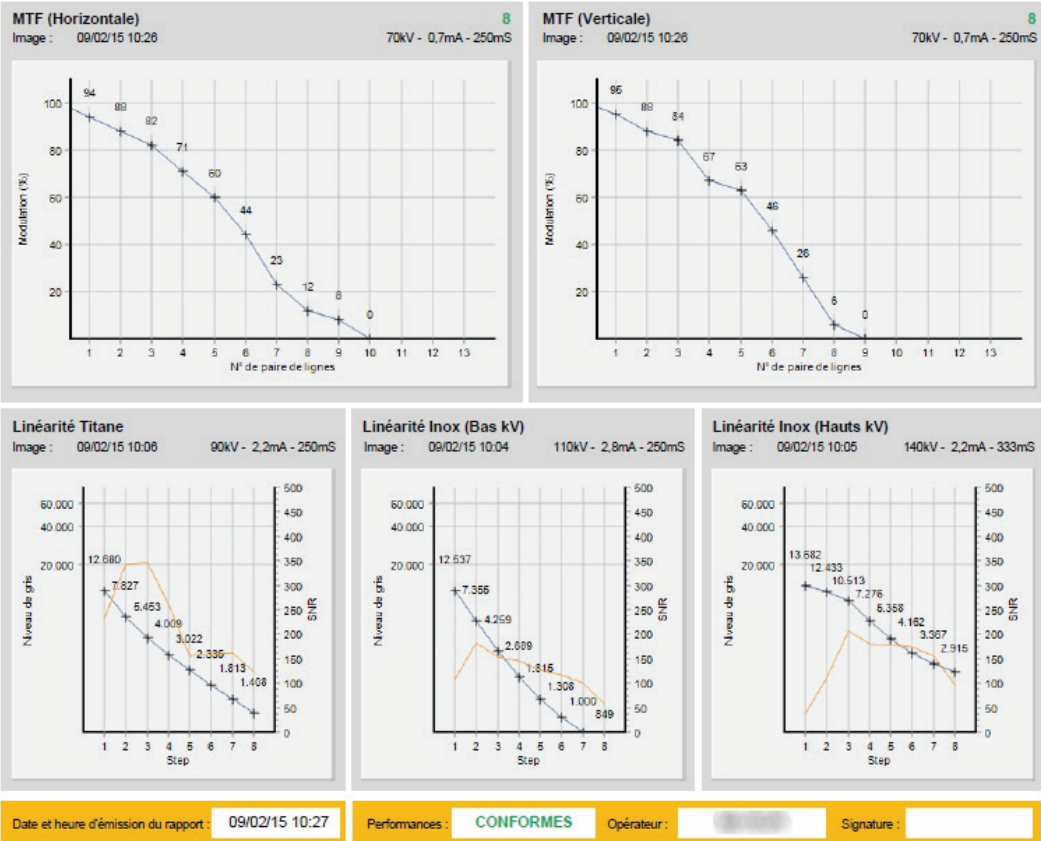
MTF (Horizontale) 8
Image : 09/02/15 10:26 70kV - 0,7mA - 250mS

Modulation (%)
100
80
60
40
20
94 88 82 71 60 44 23 12 8 0
1 2 3 4 5 6 7 8 9 10 11 12 13
N° de paire de lignes

MTF (Verticale) 8
Image : 09/02/15 10:26 70kV - 0,7mA - 250mS

Modulation (%)
100
80
60
40
20
95 88 84 67 63 46 26 6 0
1 2 3 4 5 6 7 8 9 10 11 12 13
N° de paire de lignes

Linéarité Titane
Image : 09/02/15 10:06 90kV - 2,2mA - 250mS

Niveau de gris
60.000
40.000
20.000
12.680 7.827 5.453 4.009 3.022 2.336 1.813 1.408
1 2 3 4 5 6 7 8
Step
SNR
500 450 400 350 300 250 200 150 100 50 0

Linéarité Inox (Bas kV)
Image : 09/02/15 10:04 110kV - 2,8mA - 250mS

Niveau de gris
60.000
40.000
20.000
12.637 7.355 4.259 2.689 1.815 1.308 1.000 849
1 2 3 4 5 6 7 8
Step
SNR
500 450 400 350 300 250 200 150 100 50 0

Linéarité Inox (Hauts kV)
Image : 09/02/15 10:05 140kV - 2,2mA - 333mS

Niveau de gris
60.000
40.000
20.000
13.682 12.433 10.513 7.276 5.358 4.162 3.367 2.915
1 2 3 4 5 6 7 8
Step
SNR
500 450 400 350 300 250 200 150 100 50 0

Date et heure d'émission du rapport : 09/02/15 10:27
Performances : CONFORMES Opérateur : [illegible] Signature :